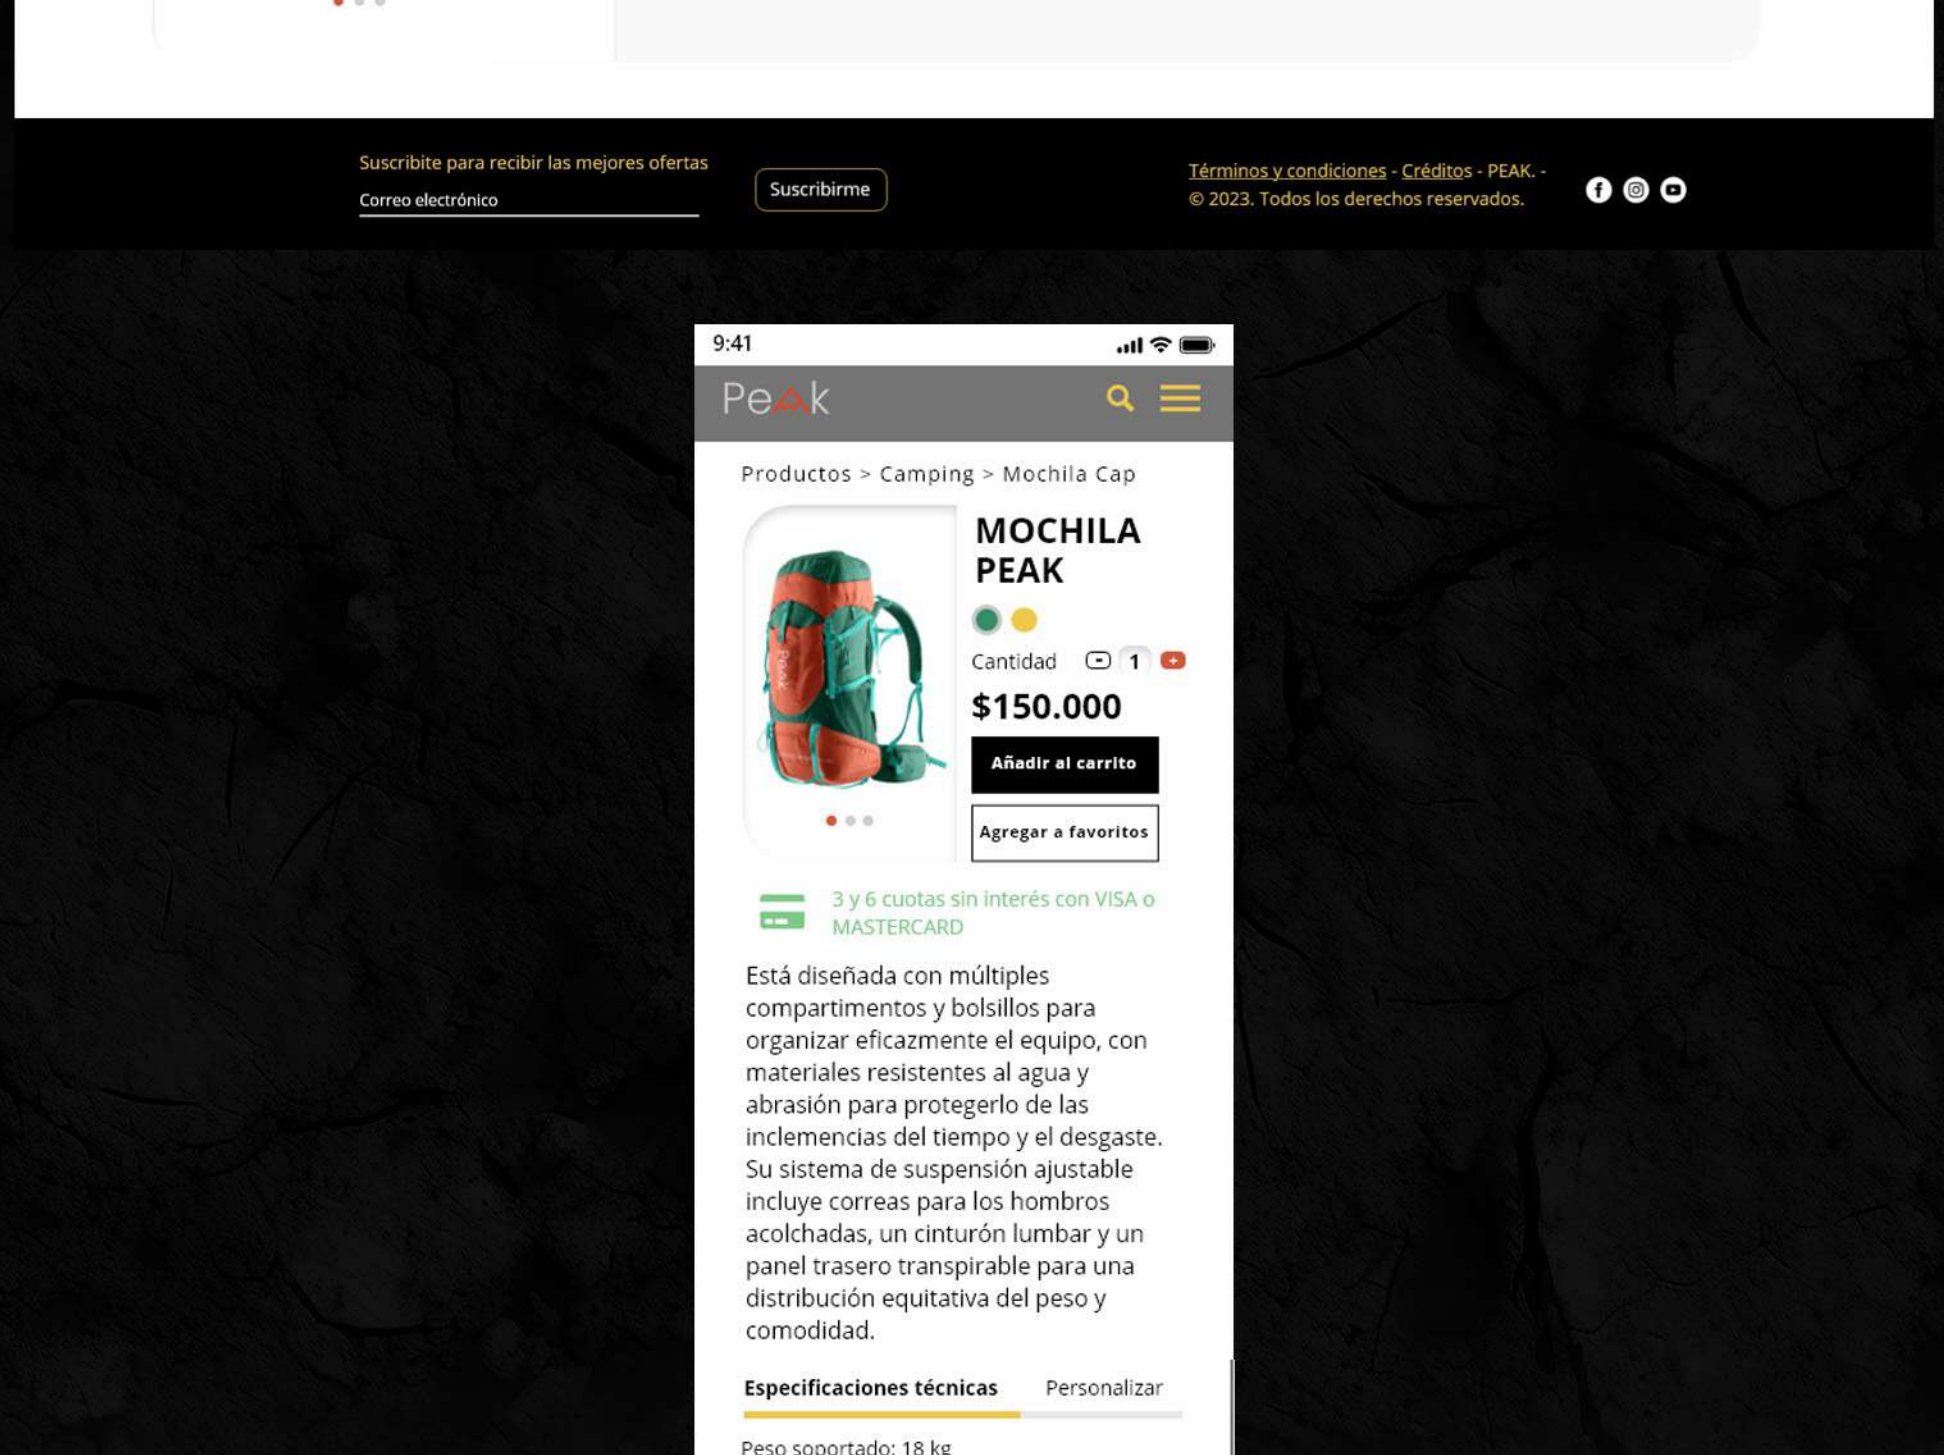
Suscribite para recibir las mejores ofertas

Correo electrónico

Suscribirme

Términos y condiciones - Créditos - PEAK. - © 2023. Todos los derechos reservados.

9:41

Peak

Productos > Camping > Mochila Cap

MOCHILA PEAK

Cantidad 1

$150.000

Añadir al carrito

Agregar a favoritos

3 y 6 cuotas sin interés con VISA o MASTERCARD

Está diseñada con múltiples compartimentos y bolsillos para organizar eficazmente el equipo, con materiales resistentes al agua y abrasión para protegerlo de las inclemencias del tiempo y el desgaste. Su sistema de suspensión ajustable incluye correas para los hombros acolchadas, un cinturón lumbar y un panel trasero transpirable para una distribución equitativa del peso y comodidad.

Especificaciones técnicas

Personalizar

Peso soportado: 18 kg